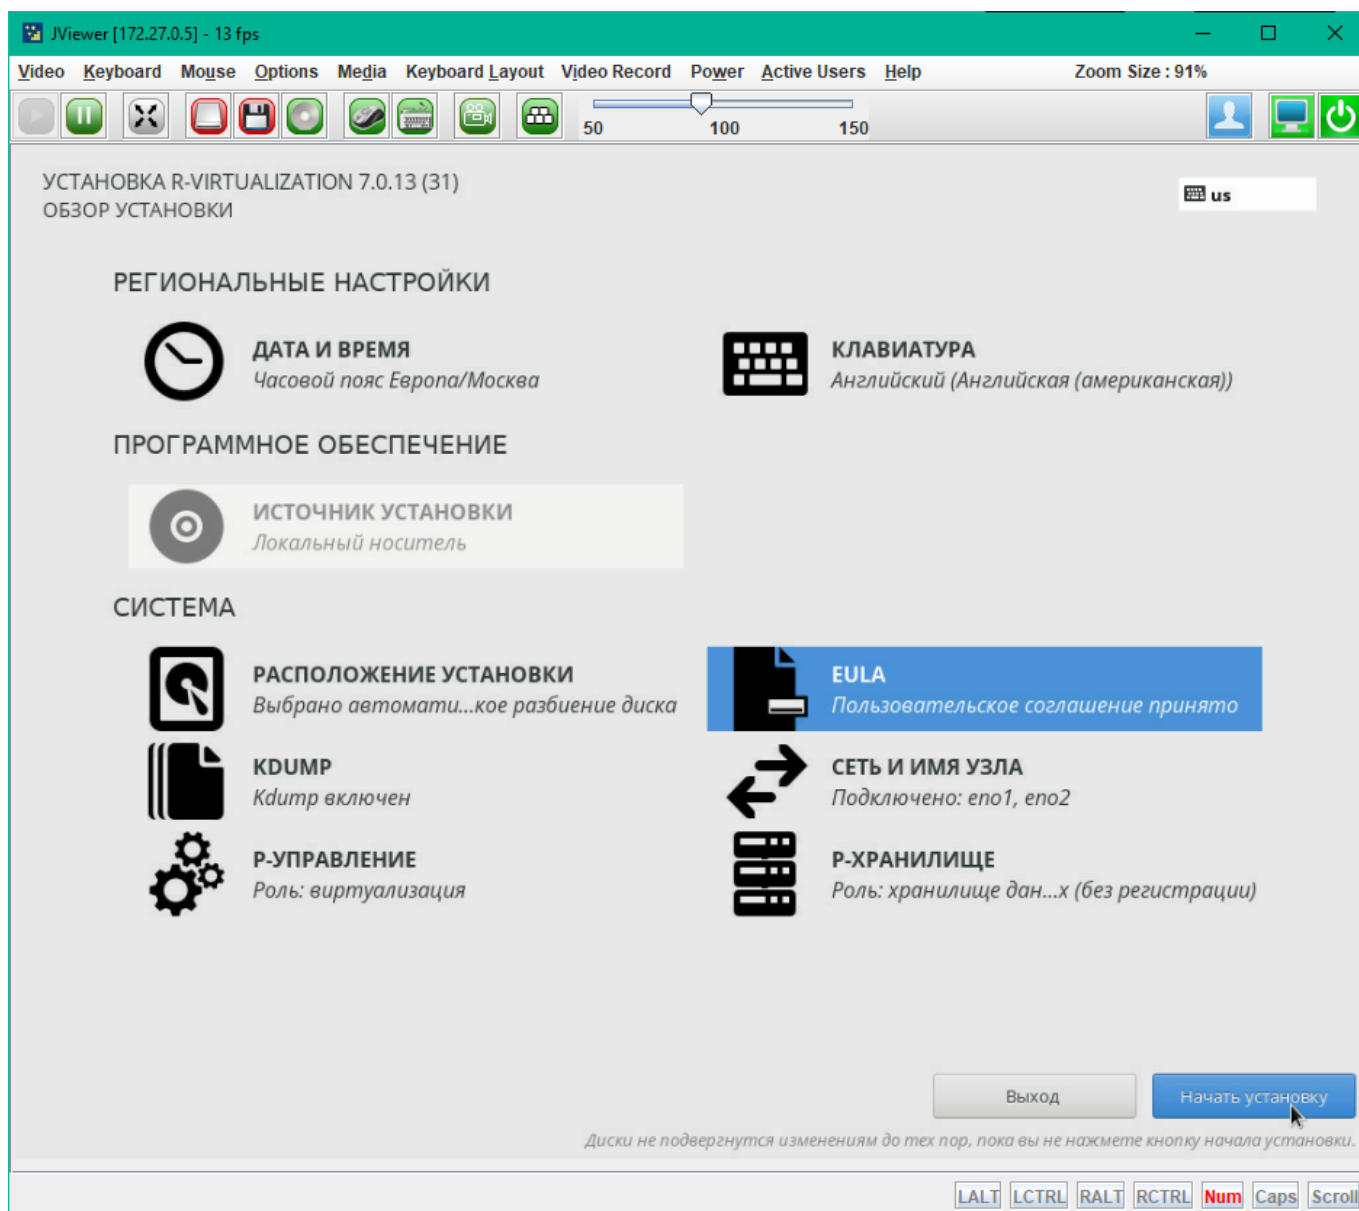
JViewer [172.27.0.5] - 13 fps

Video Keyboard Mouse Options Media Keyboard Layout Video Record Power Active Users Help Zoom Size : 91%

50 100 150

УСТАНОВКА R-VIRTUALIZATION 7.0.13 (31)
ОБЗОР УСТАНОВКИ

us

РЕГИОНАЛЬНЫЕ НАСТРОЙКИ

ДАТА И ВРЕМЯ
Часовой пояс Европа/Москва

КЛАВИАТУРА
Английский (Английская (американская))

ПРОГРАММНОЕ ОБЕСПЕЧЕНИЕ

ИСТОЧНИК УСТАНОВКИ
Локальный носитель

СИСТЕМА

РАСПОЛОЖЕНИЕ УСТАНОВКИ
Выбрано автомати...кое разбиение диска

EULA
Пользовательское соглашение принято

KDUMP
Kdump включен

СЕТЬ И ИМЯ УЗЛА
Подключено: eno1, eno2

Р-УПРАВЛЕНИЕ
Роль: виртуализация

Р-ХРАНИЛИЩЕ
Роль: хранилище дан...х (без регистрации)

Выход

Начать установку

Диски не подвергнутся изменениям до тех пор, пока вы не нажмете кнопку начала установки.

LALT LCTRL RALT RCTRL Num Caps Scroll